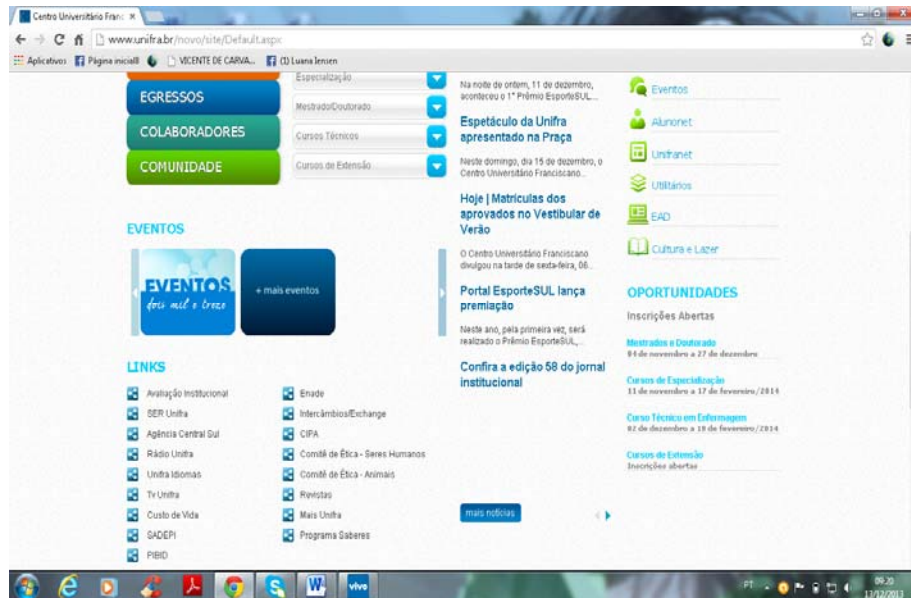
Centro Universitário Franc ×

www.unifra.br/novo/site/Default.aspx

Aplicativos Página inicial8 VICENTE DE CARVA... (1) Luana Iensen

EGRESSOS
COLABORADORES
COMUNIDADE

Especialização
Mestrado/Doutorado
Cursos Técnicos
Cursos de Extensão

Na noite de ontem, 11 de dezembro, aconteceu o 1º Prêmio EsporteSUL...

Espetáculo da Unifra apresentado na Praça

Neste domingo, dia 15 de dezembro, o Centro Universitário Franciscano...

Hoje | Matrículas dos aprovados no Vestibular de Verão

O Centro Universitário Franciscano divulgou na tarde de sexta-feira, 06...

Portal EsporteSUL lança premiação

Neste ano, pela primeira vez, será realizado o Prêmio EsporteSUL,...

Confira a edição 58 do jornal institucional

mais notícias

Eventos
Alunonet
Unifranet
Utilitários
EAD
Cultura e Lazer

EVENTOS

EVENTOS dois mil e treze

+ mais eventos

OPORTUNIDADES

Inscrições Abertas

Mestrados e Doutorado
04 de novembro a 27 de dezembro

Cursos de Especialização
11 de novembro a 17 de fevereiro/2014

Curso Técnico em Enfermagem
02 de dezembro a 18 de fevereiro/2014

Cursos de Extensão
Inscrições abertas

LINKS

Avaliação Institucional
SER Unifra
Agência Central Sul
Rádio Unifra
Unifra Idiomas
TV Unifra
Custo de Vida
SADEPI
PIBID

Enade
Intercâmbios/Exchange
CIPA
Comitê de Ética - Seres Humanos
Comitê de Ética - Animais
Revistas
Mais Unifra
Programa Saberes

vivo

PT 09:20 13/12/2013